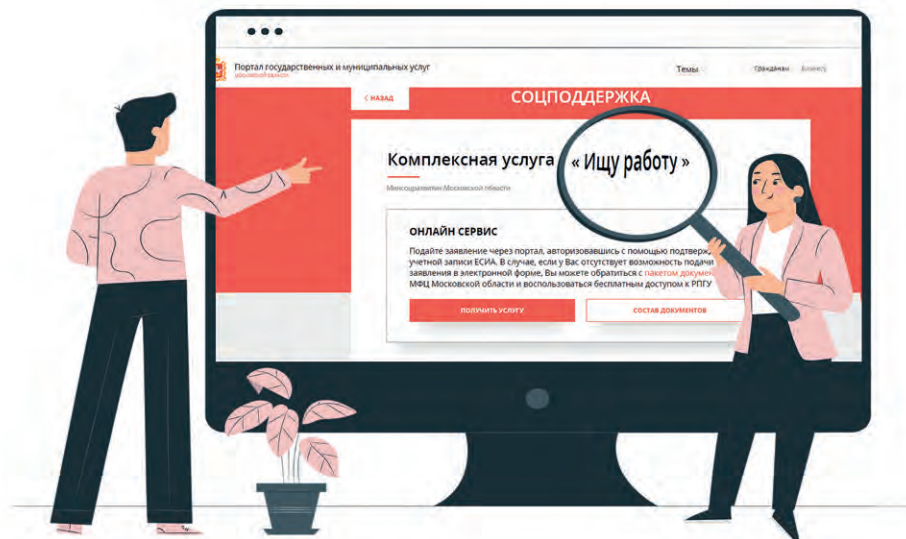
Портал государственных и муниципальных услуг
Московской области

Темы

Гражданам

Бизнесу

< НАЗАД

СОЦПОДДЕРЖКА

Комплексная услуга « Ищу работу »

Минсоцразвития Московской области

ОНЛАЙН СЕРВИС

Подайте заявление через портал, авторизовавшись с помощью подтверж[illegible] учетной записи ЕСИА. В случае, если у Вас отсутствует возможность подачи заявления в электронной форме, Вы можете обратиться с пакетом докумен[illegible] МФЦ Московской области и воспользоваться бесплатным доступом к РПГУ

ПОЛУЧИТЬ УСЛУГУ

СОСТАВ ДОКУМЕНТОВ